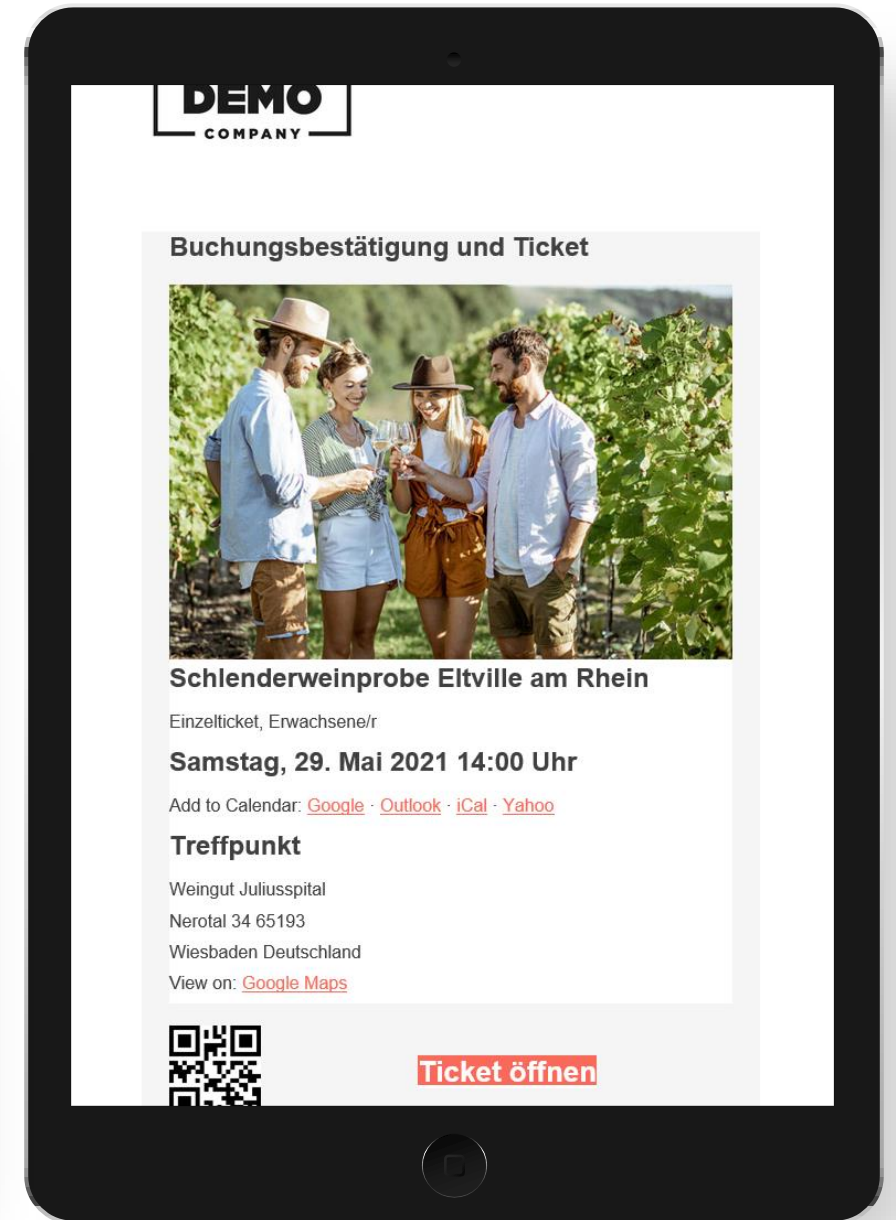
DEMO
COMPANY

Buchungsbestätigung und Ticket

Schlenderweinprobe Eltville am Rhein

Einzelticket, Erwachsene/r

Samstag, 29. Mai 2021 14:00 Uhr

Add to Calendar: Google · Outlook · iCal · Yahoo

Treffpunkt

Weingut Juliusspital
Nerotal 34 65193
Wiesbaden Deutschland
View on: Google Maps

Ticket öffnen